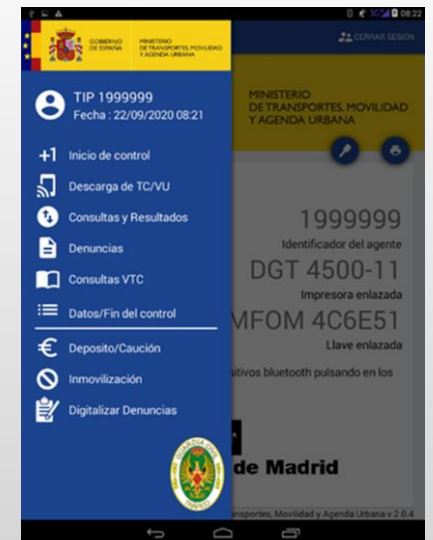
08:22

GOBIERNO DE ESPAÑA
MINISTERIO DE TRANSPORTES, MOVILIDAD Y AGENDA URBANA

CERRAR SESIÓN

TIP 1999999
Fecha : 22/09/2020 08:21

+1 Inicio de control
Descarga de TC/VU
Consultas y Resultados
Denuncias
Consultas VTC
Datos/Fin del control
Deposito/Caución
Inmovilización
Digitalizar Denuncias

MINISTERIO DE TRANSPORTES, MOVILIDAD Y AGENDA URBANA

1999999
Identificador del agente
DGT 4500-11
Impresora enlazada
MFOM 4C6E51
Llave enlazada
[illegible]itivos bluetooth pulsando en los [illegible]

GUARDIA CIVIL

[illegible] de Madrid

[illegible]ransportes, Movilidad y Agenda Urbana v 2.0.4